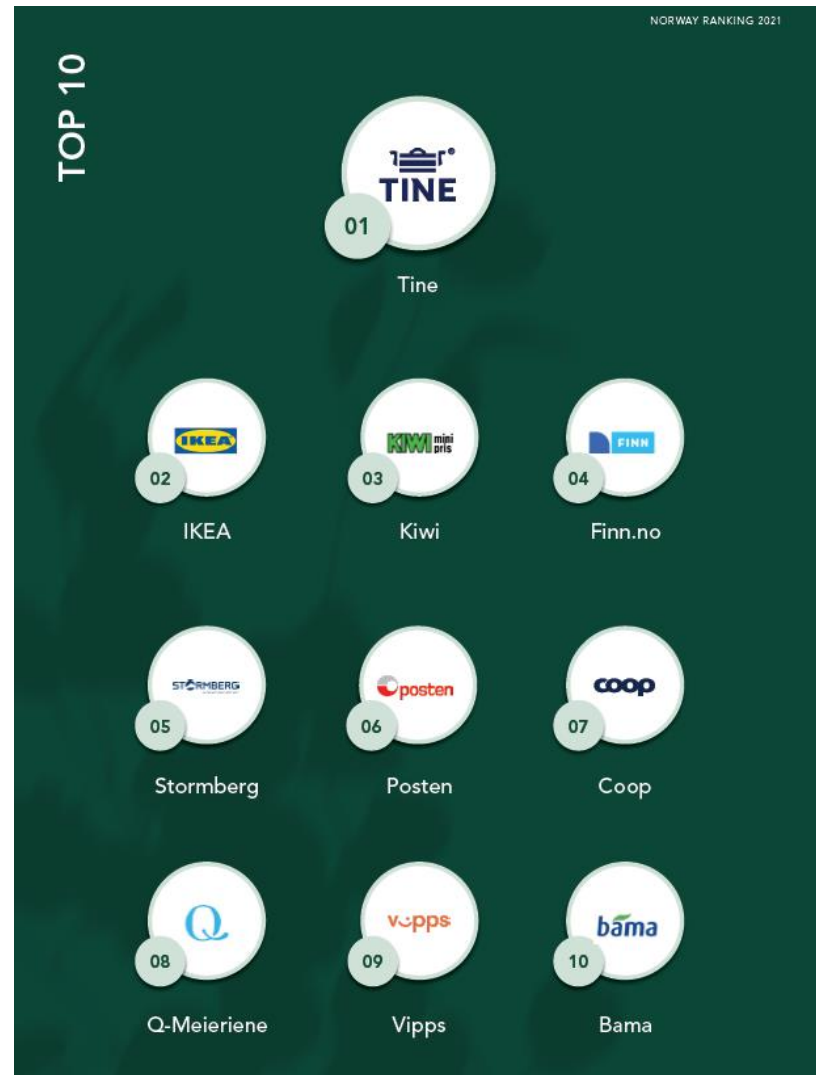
NORWAY RANKING 2021

TOP 10

TINE
01
Tine

IKEA
02
IKEA

KIWI mini pris
03
Kiwi

FINN
04
Finn.no

STORMBERG
05
Stormberg

posten
06
Posten

coop
07
Coop

Q
08
Q-Meieriene

vipps
09
Vipps

bama
10
Bama